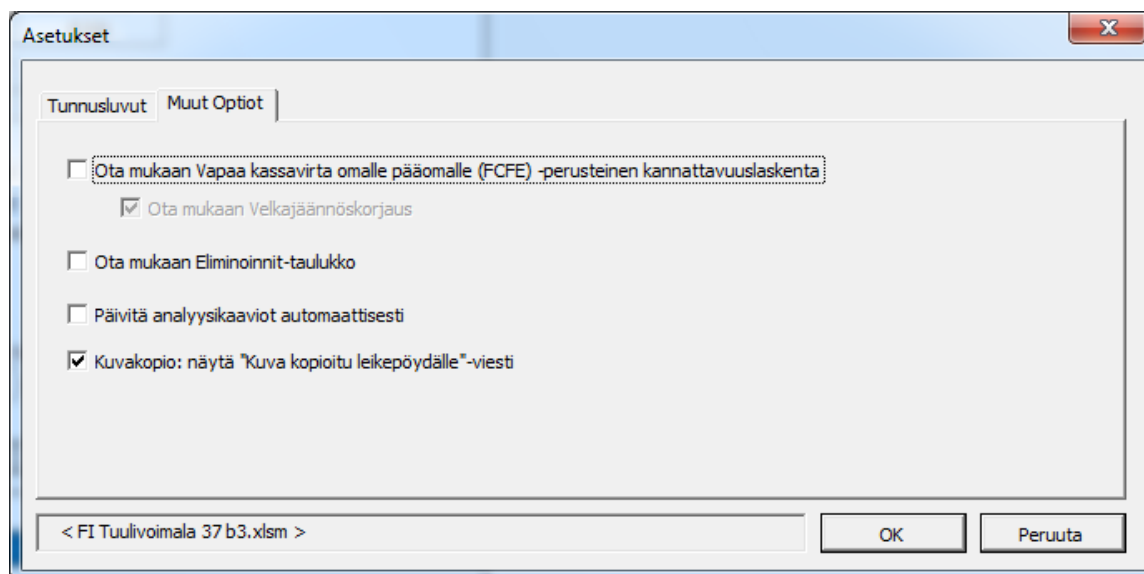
Asetukset

Tunnusluvut | Muut Optiot

Ota mukaan Vapaa kassavirta omalle pääomalle (FCFE) -perusteinen kannattavuuslaskenta

Ota mukaan Velkajäännöskorjaus

Ota mukaan Eliminoinnit-taulukko

Päivitä analyysikaaviot automaattisesti

Kuvakopio: näytä "Kuva kopioitu leikepöydälle"-viesti

< FI Tuulivoimala 37 b3.xlsm >

OK

Peruuta